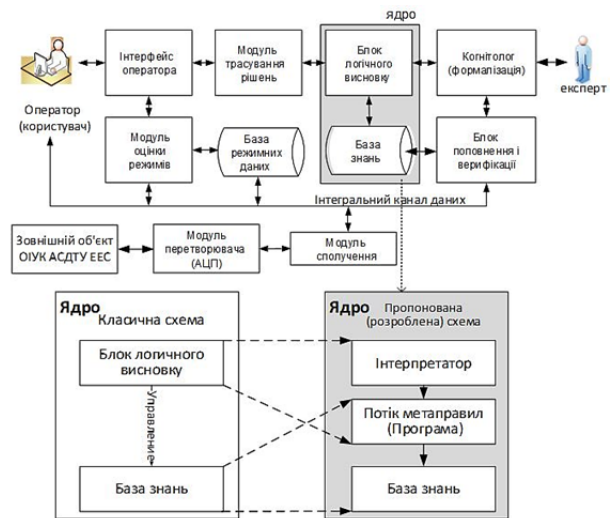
ядро

Інтерфейс оператора

Модуль трасування рішень

Блок логічного висновку

Когнітолог (формалізація)

експерт

Оператор (користувач)

Модуль оцінки режимів

База режимних даних

База знань

Блок поповнення і верифікації

Інтегральний канал даних

Зовнішній об'єкт ОІУК АСДТУ ЕЕС

Модуль перетворювача (АЦП)

Модуль сполучення

Ядро
Класична схема

Блок логичного висновку

Управление

База знань

Ядро
Пропонована (розроблена) схема

Інтерпретатор

Потік метаправил (Програма)

База знань